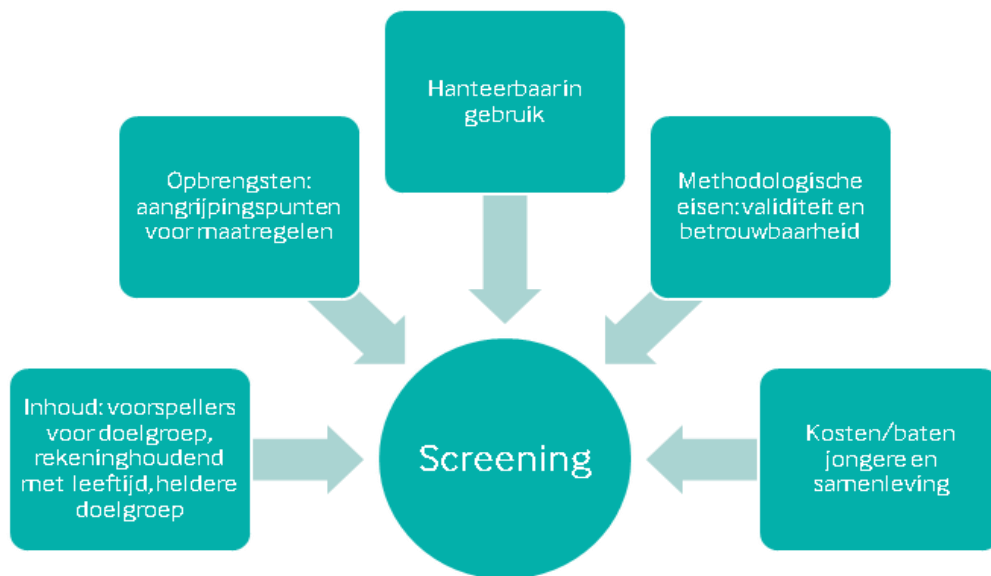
Hanteerbaar in gebruik

Opbrengsten: aangrijpingspunten voor maatregelen

Methodologische eisen: validiteit en betrouwbaarheid

Inhoud: voorspellers voor doelgroep, rekeninghoudend met leeftijd, heldere doelgroep

Screening

Kosten/baten jongere en samenleving